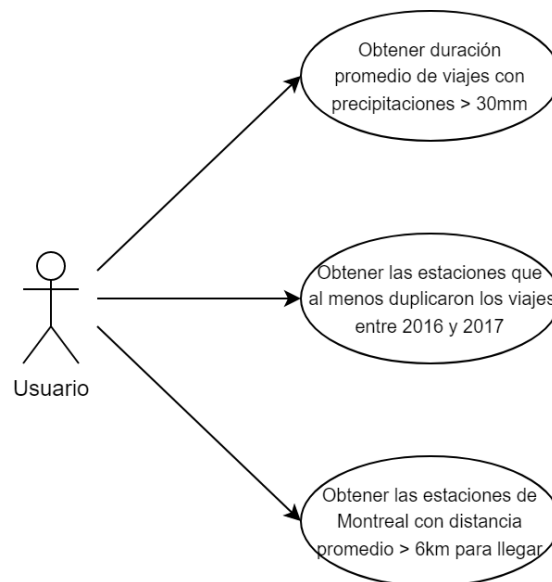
Obtener duración promedio de viajes con precipitaciones > 30mm

Obtener las estaciones que al menos duplicaron los viajes entre 2016 y 2017

Usuario

Obtener las estaciones de Montreal con distancia promedio > 6km para llegar